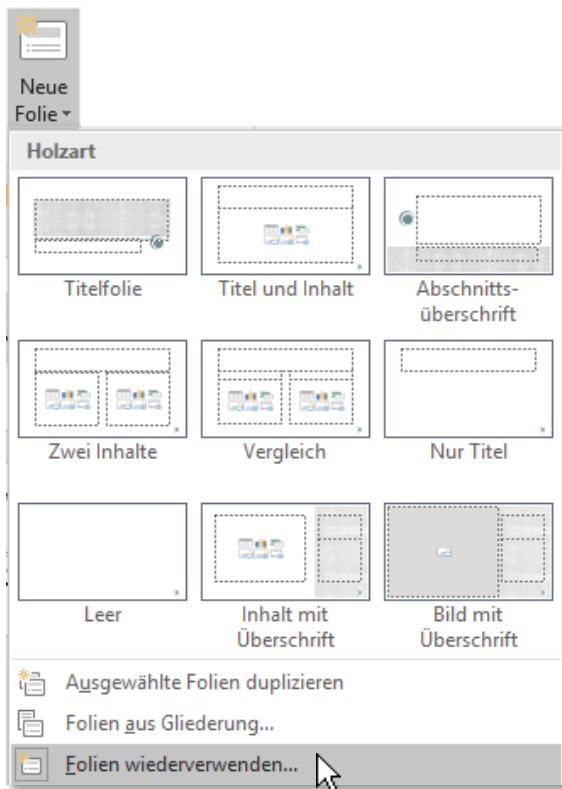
Neue Folie

Holzart

Titelfolie

Titel und Inhalt

Abschnittsüberschrift

Zwei Inhalte

Vergleich

Nur Titel

Leer

Inhalt mit Überschrift

Bild mit Überschrift

Ausgewählte Folien duplizieren

Folien aus Gliederung...

Folien wiederverwenden...